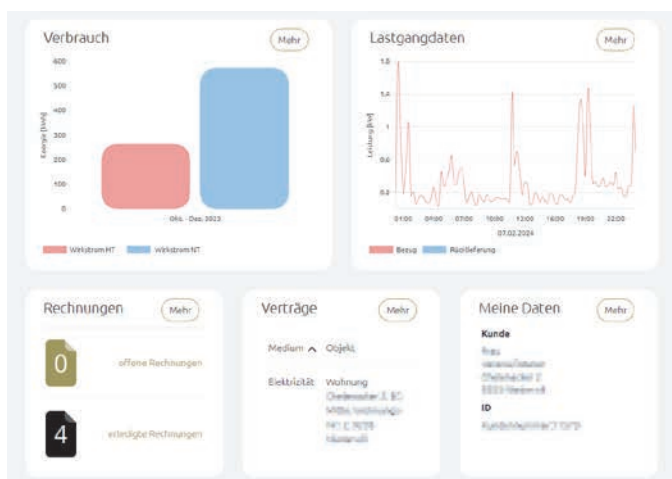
Verbrauch

Mehr

Energie [kWh]

400
300
200
100
0

Okt. - Dez. 2023

Wirkstrom HT
Wirkstrom NT

Lastgangdaten

Mehr

Leistung [kW]

1.8
1.4
1
0.6
0.2

01:00 04:00 07:00 10:00 13:00 16:00 19:00 22:00
07.02.2024

Bezug
Rücklieferung

Rechnungen

Mehr

0
offene Rechnungen

4
erledigte Rechnungen

Verträge

Mehr

Medium ^ Objekt

Elektrizität Wohnung
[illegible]

Meine Daten

Mehr

Kunde
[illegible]

ID
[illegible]